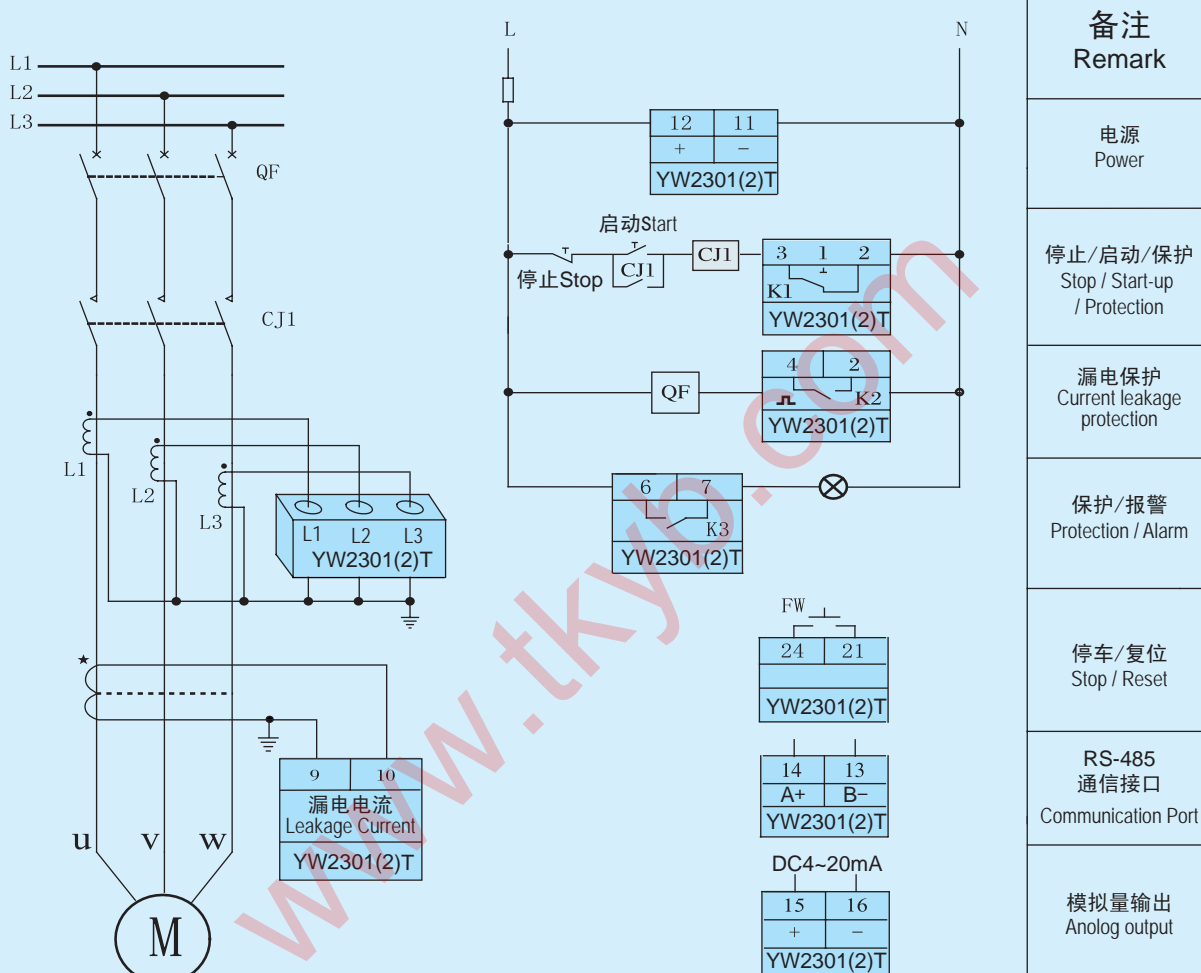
L1
L2
L3
QF
CJ1
L1
L2
L3
L1 L2 L3
YW2301(2)T
u v w
M
9 10
漏电电流
Leakage Current
YW2301(2)T

L N
12 11
+ −
YW2301(2)T
启动Start
停止Stop
CJ1
CJ1
3 1 2
K1
YW2301(2)T
QF
4 2
K2
YW2301(2)T
6 7
K3
YW2301(2)T
FW
24 21
YW2301(2)T
14 13
A+ B−
YW2301(2)T
DC4~20mA
15 16
+ −
YW2301(2)T

www.tkyb.com

备注
Remark
电源
Power
停止/启动/保护
Stop / Start-up / Protection
漏电保护
Current leakage protection
保护/报警
Protection / Alarm
停车/复位
Stop / Reset
RS-485
通信接口
Communication Port
模拟量输出
Anolog output